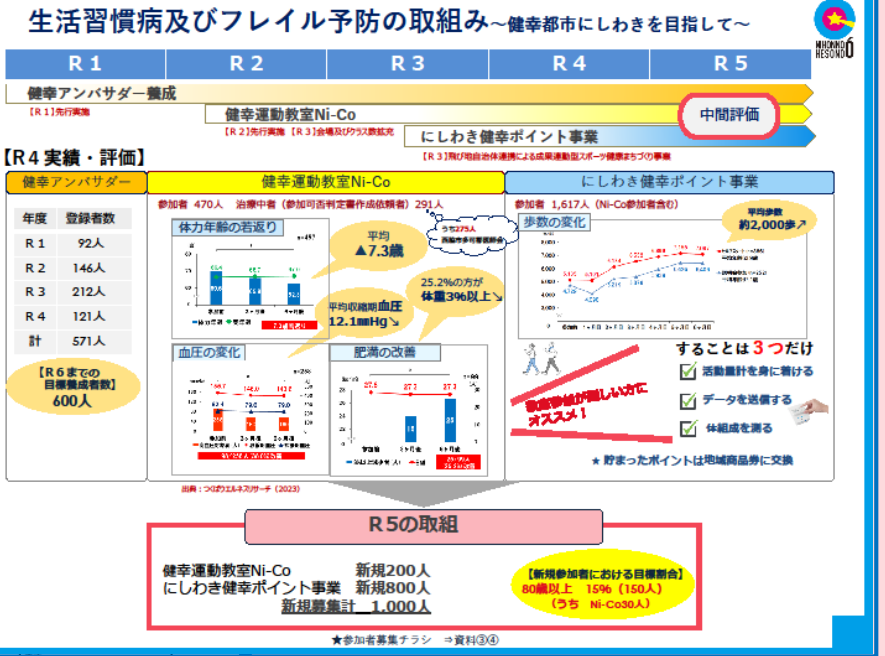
生活習慣病及びフレイル予防の取組み～健幸都市にしわきを目指して～

NIHONNO HESOND

| R１ | R２ | R３ | R４ | R５ |
|---|---|---|---|---|

健幸アンバサダー養成
【R１】先行実施
健幸運動教室Ni-Co
【R２】先行実施 【R３】会場及びクラス数拡充
中間評価
にしわき健幸ポイント事業
【R３】飛び地自治体連携による成果連動型スポーツ健康まちづくり事業

【R４実績・評価】

健幸アンバサダー

| 年度 | 登録者数 |
|---|---|
| R１ | 92人 |
| R２ | 146人 |
| R３ | 212人 |
| R４ | 121人 |
| 計 | 571人 |

【R６までの目標養成者数】
600人

健幸運動教室Ni-Co
参加者 470人 治療中者（参加可否判定書作成依頼者）291人
うち275人 医師から普通許可
体力年齢の若返り
n=457
平均 ▲7.3歳
平均収縮期血圧 12.1mmHg↘
25.2%の方が体重3%以上↘
血圧の変化
肥満の改善
出典：つくばウエルネスリサーチ（2023）

にしわき健幸ポイント事業
参加者 1,617人（Ni-Co参加者含む）
歩数の変化
平均歩数 約2,000歩↗
運動習慣が無い方にオススメ！
することは３つだけ
活動量計を身に着ける
データを送信する
体組成を測る
★ 貯まったポイントは地域商品券に交換

R５の取組
健幸運動教室Ni-Co 新規200人
にしわき健幸ポイント事業 新規800人
新規募集計 1,000人

【新規参加者における目標割合】
80歳以上 15%（150人）
（うち Ni-Co30人）

★参加者募集チラシ ⇒資料③④